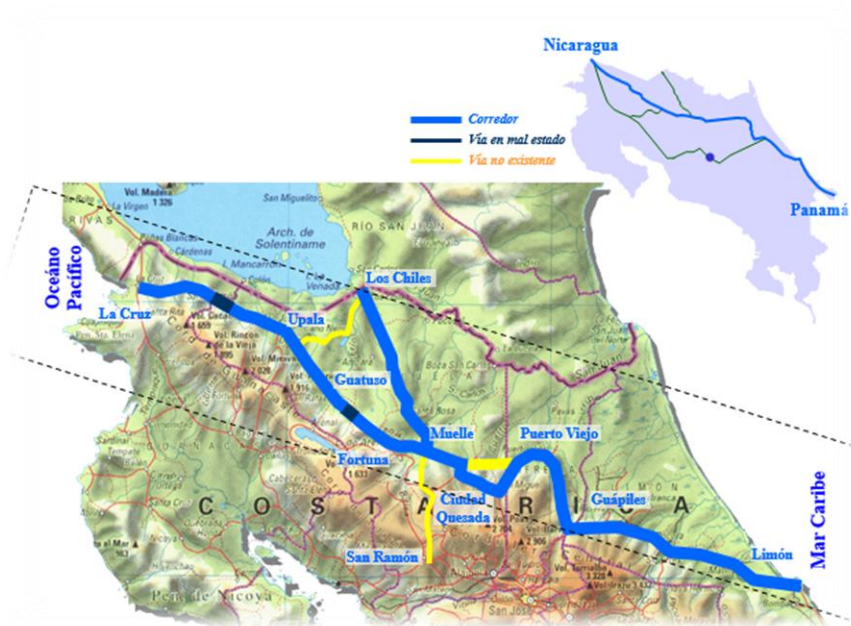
Nicaragua
Panamá
Corredor
Vía en mal estado
Vía no existente
Océano Pacífico
Vol. Madera 1 326
La Virgen
Rivas
San Miguelito
Arch. de Solentiname
RÍO SAN JUAN
Los Chiles
La Cruz
Upala
Guatuso
Muelle
Puerto Viejo
Fortuna
Ciudad Quesada
Guápiles
San Ramón
Limón
Mar Caribe
COSTA RICA
Pen. de Nicoya
San José